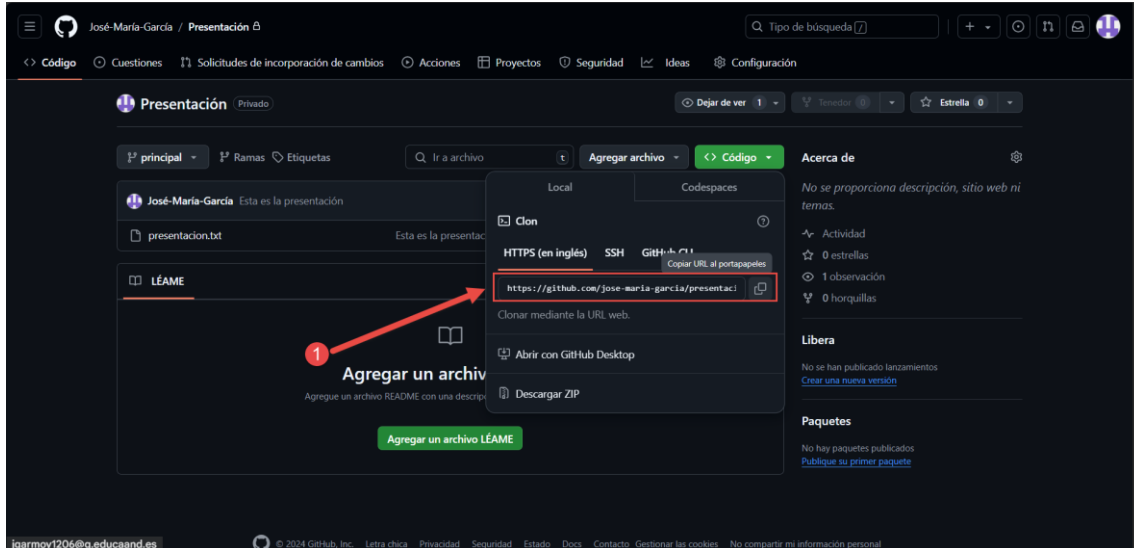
José-María-García / Presentación

Tipo de búsqueda /

Código Cuestiones Solicitudes de incorporación de cambios Acciones Proyectos Seguridad Ideas Configuración

Presentación Privado

Dejar de ver 1 Tenedor 0 Estrella 0

principal Ramas Etiquetas Ir a archivo t Agregar archivo Código

José-María-García Esta es la presentación

presentacion.txt Esta es la presentac

LÉAME

Agregar un archivo

Agregue un archivo README con una descrip

Agregar un archivo LÉAME

Local Codespaces

Clon

HTTPS (en inglés) SSH GitHub CLI

Copiar URL al portapapeles

https://github.com/jose-maria-garcia/presentaci

Clonar mediante la URL web.

Abrir con GitHub Desktop

Descargar ZIP

1

Acerca de

No se proporciona descripción, sitio web ni temas.

Actividad
0 estrellas
1 observación
0 horquillas

Libera

No se han publicado lanzamientos
Crear una nueva versión

Paquetes

No hay paquetes publicados
Publique su primer paquete

jgarmoy1206@g.educaand.es

© 2024 GitHub, Inc. Letra chica Privacidad Seguridad Estado Docs Contacto Gestionar las cookies No compartir mi información personal